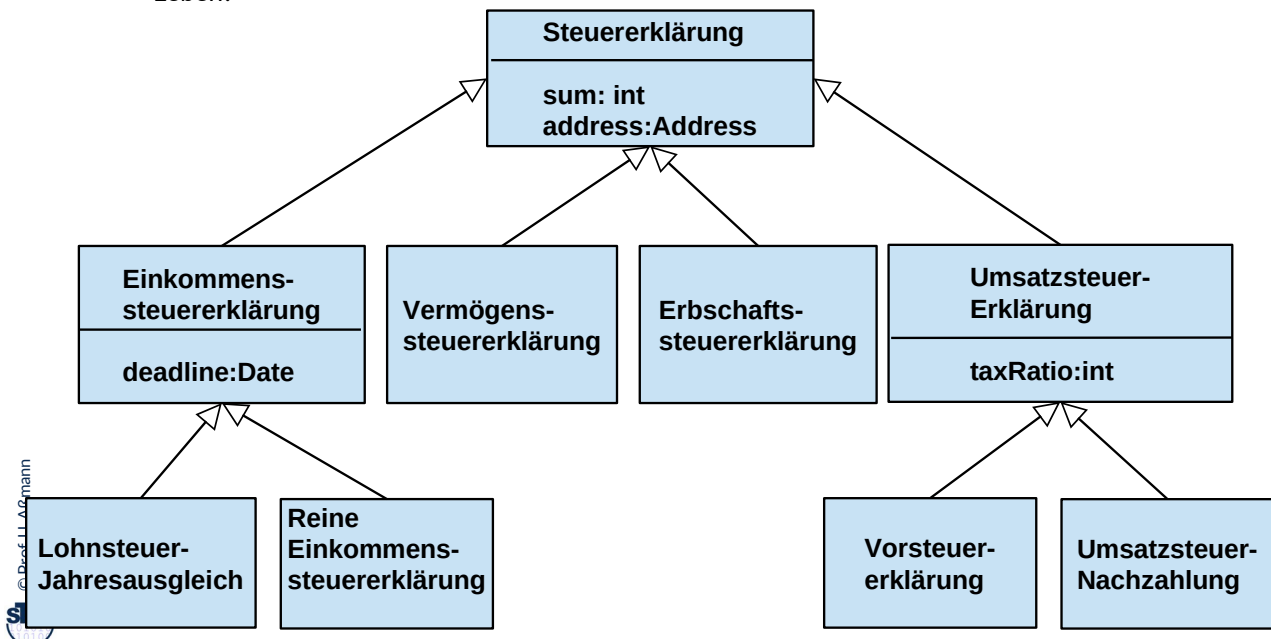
Steuererklärung

sum: int
address:Address

Einkommenssteuererklärung

deadline:Date

Vermögenssteuererklärung

Erbschaftssteuererklärung

Umsatzsteuer-Erklärung

taxRatio:int

Lohnsteuer-Jahresausgleich

Reine Einkommenssteuererklärung

Vorsteuererklärung

Umsatzsteuer-Nachzahlung

© Prof. U. Aßmann